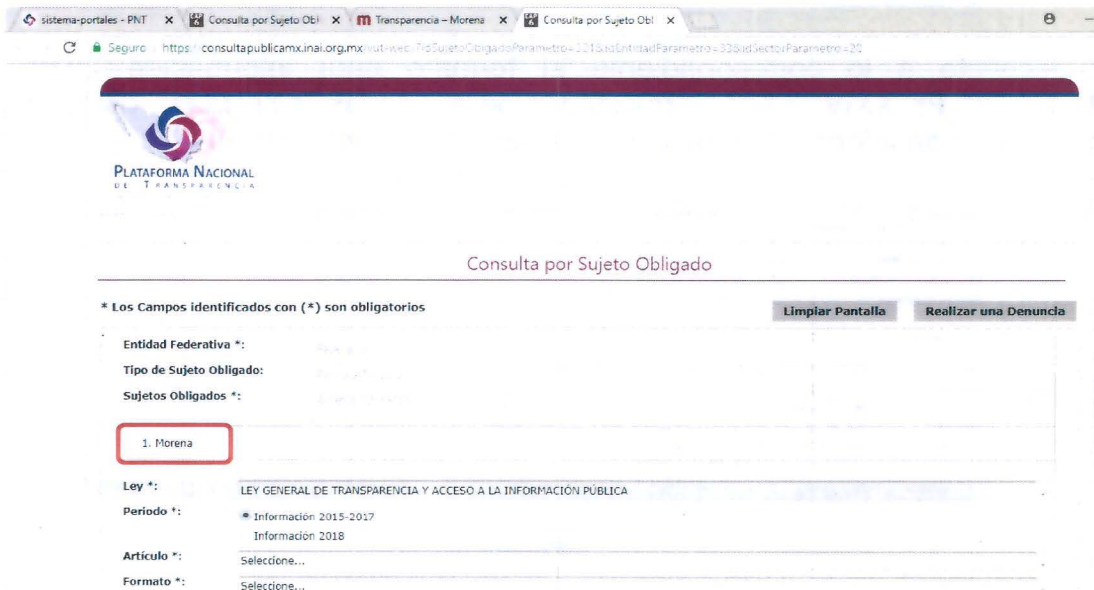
sistema-portales - PNT × Consulta por Sujeto Obl × Transparencia – Morena × Consulta por Sujeto Obl ×

Seguro https://consultapublicamx.inai.org.mx/vut-web/?idSujetoObligadoParametro=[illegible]&idEntidadParametro=33&idSectorParametro=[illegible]

PLATAFORMA NACIONAL DE TRANSPARENCIA

Consulta por Sujeto Obligado

* Los Campos identificados con (*) son obligatorios

Limpiar Pantalla

Realizar una Denuncia

Entidad Federativa *: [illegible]

Tipo de Sujeto Obligado: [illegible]

Sujetos Obligados *: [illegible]

1. Morena

Ley *: LEY GENERAL DE TRANSPARENCIA Y ACCESO A LA INFORMACIÓN PÚBLICA

Periodo *: Información 2015-2017
Información 2018

Artículo *: Seleccione...

Formato *: Seleccione...